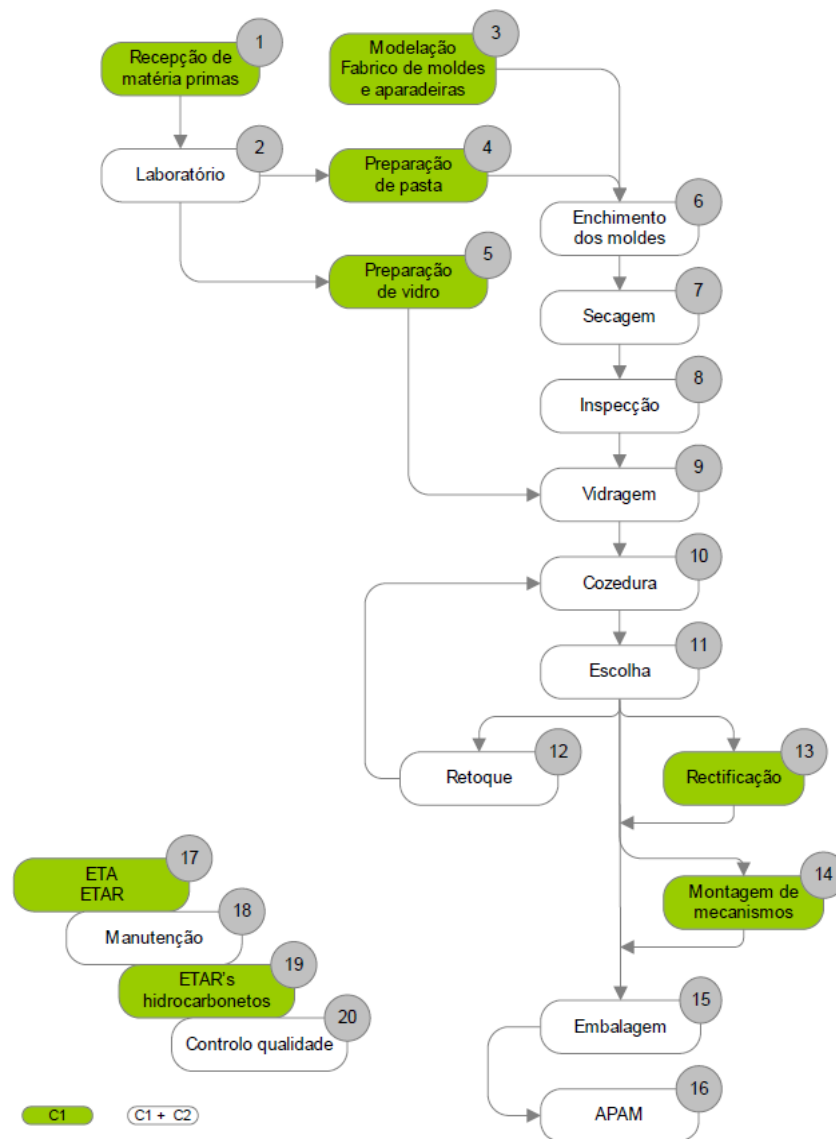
1
Recepção de matéria primas

3
Modelação
Fabrico de moldes e aparadeiras

2
Laboratório

4
Preparação de pasta

6
Enchimento dos moldes

5
Preparação de vidro

7
Secagem

8
Inspecção

9
Vidragem

10
Cozedura

11
Escolha

12
Retoque

13
Rectificação

14
Montagem de mecanismos

15
Embalagem

16
APAM

17
ETA
ETAR

18
Manutenção

19
ETAR's hidrocarbonetos

20
Controlo qualidade

C1
C1 + C2